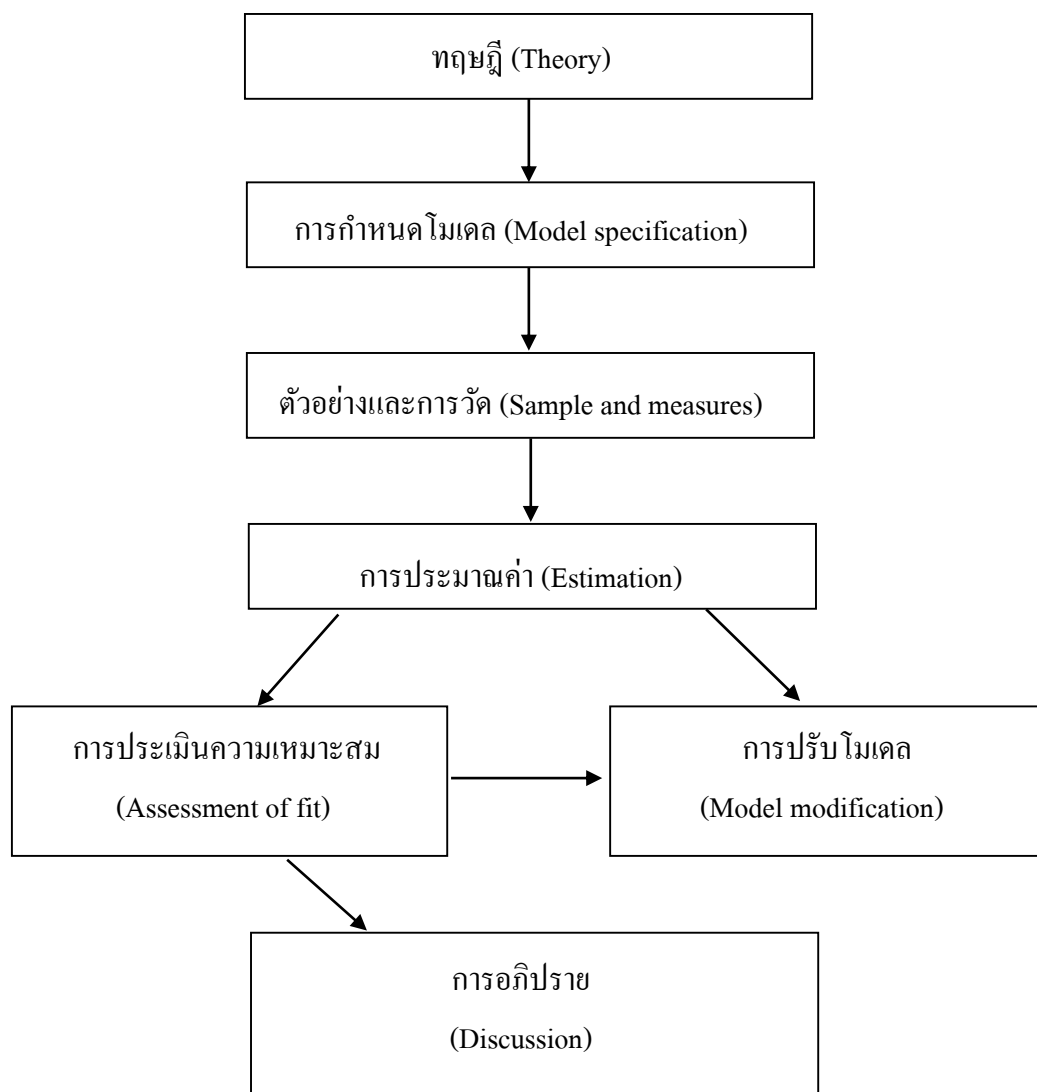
ทฤษฎี (Theory)

การกำหนดโมเดล (Model specification)

ตัวอย่างและการวัด (Sample and measures)

การประมาณค่า (Estimation)

การประเมินความเหมาะสม
(Assessment of fit)

การปรับโมเดล
(Model modification)

การอภิปราย
(Discussion)